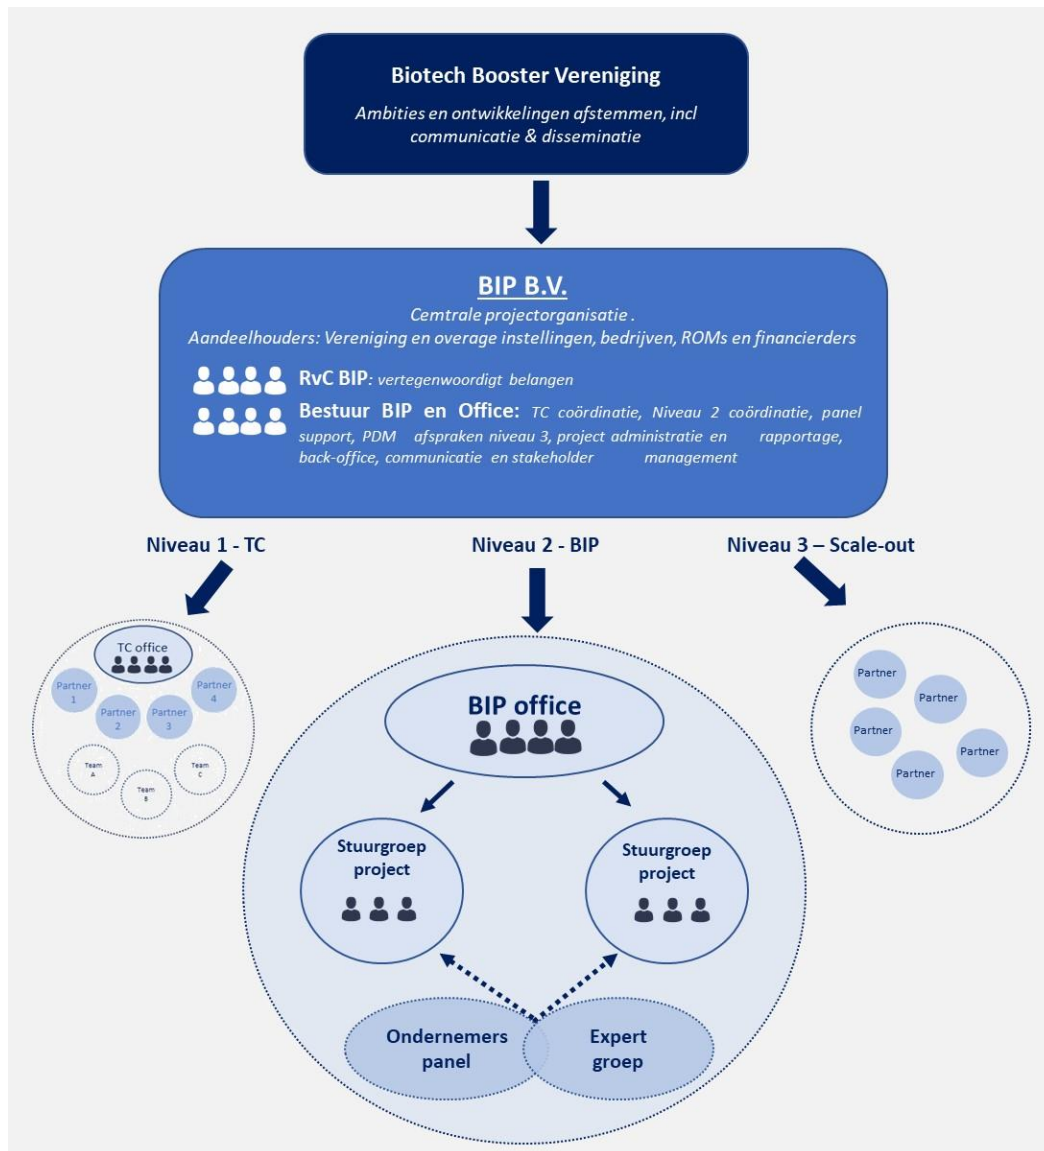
Biotech Booster Vereniging

Ambities en ontwikkelingen afstemmen, incl communicatie & disseminatie

BIP B.V.

Cemtrale projectorganisatie .
Aandeelhouders: Vereniging en overage instellingen, bedrijven, ROMs en financierders

RvC BIP: vertegenwoordigt belangen

Bestuur BIP en Office: TC coördinatie, Niveau 2 coördinatie, panel support, PDM afspraken niveau 3, project administratie en rapportage, back-office, communicatie en stakeholder management

Niveau 1 - TC

Niveau 2 - BIP

Niveau 3 – Scale-out

TC office

Partner 1

Partner 2

Partner 3

Partner 4

Team A

Team B

Team C

BIP office

Stuurgroep project

Stuurgroep project

Ondernemers panel

Expert groep

Partner

Partner

Partner

Partner

Partner